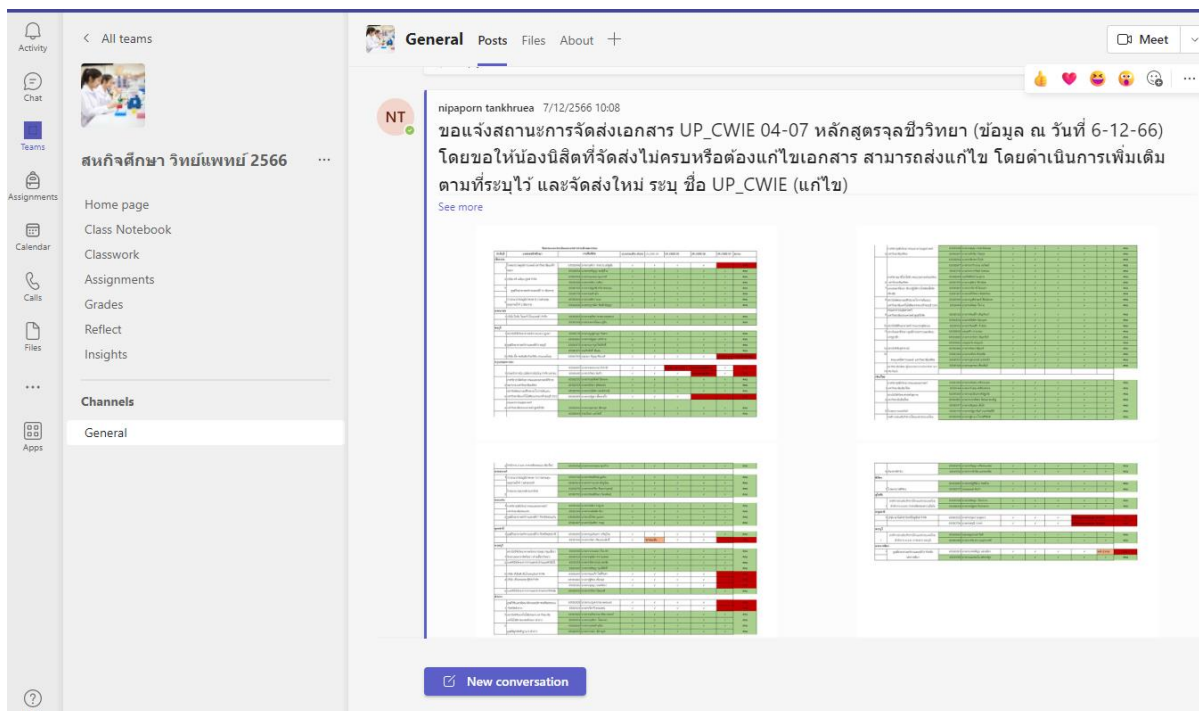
Activity
Chat
Teams
Assignments
Calendar
Calls
Files
...
Apps
?

< All teams

สหกิจศึกษา วิทย์แพทย์ 2566 ...

Home page
Class Notebook
Classwork
Assignments
Grades
Reflect
Insights

Channels
General

General Posts Files About +

Meet

NT

nipaporn tankhruea 7/12/2566 10:08
ขอแจ้งสถานะการจัดส่งเอกสาร UP_CWIE 04-07 หลักสูตรจุลชีววิทยา (ข้อมูล ณ วันที่ 6-12-66) โดยขอให้น้องนิสิตที่จัดส่งไม่ครบหรือต้องแก้ไขเอกสาร สามารถส่งแก้ไข โดยดำเนินการเพิ่มเติมตามที่ระบุไว้ และจัดส่งใหม่ ระบุ ชื่อ UP_CWIE (แก้ไข)
See more

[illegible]

New conversation